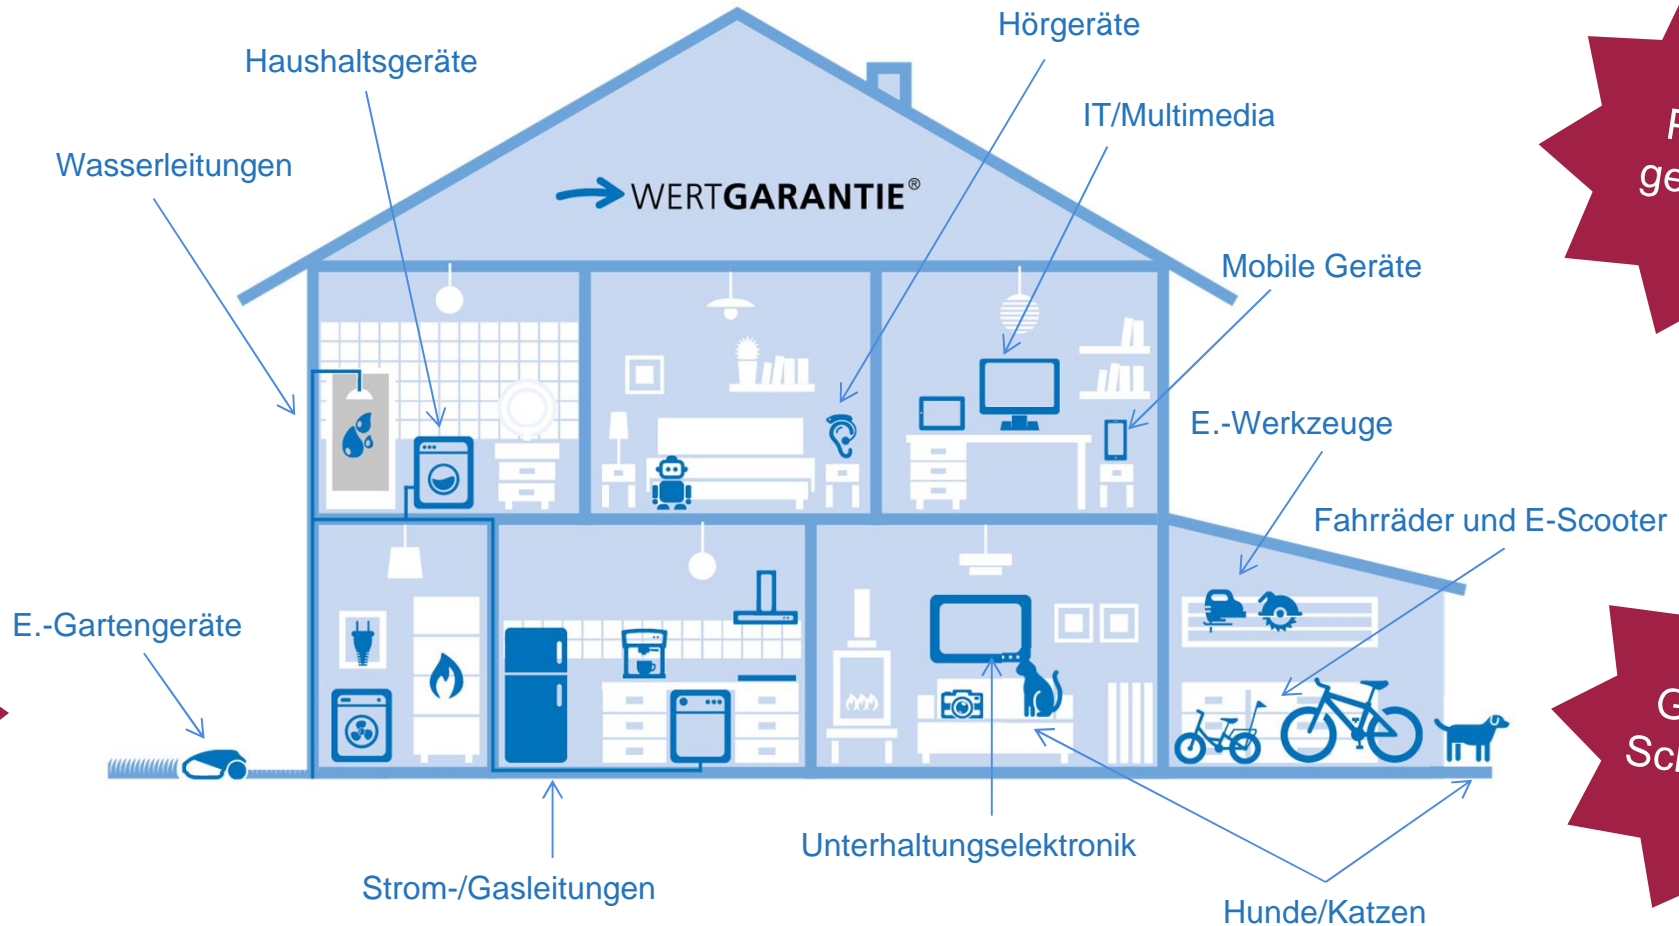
Hörgeräte

Haushaltsgeräte

IT/Multimedia

Wasserleitungen

WERTGARANTIE®

Mobile Geräte

E.-Werkzeuge

Fahrräder und E-Scooter

E.-Gartengeräte

Unterhaltungselektronik

Strom-/Gasleitungen

Hunde/Katzen

F
ge

G
Sc